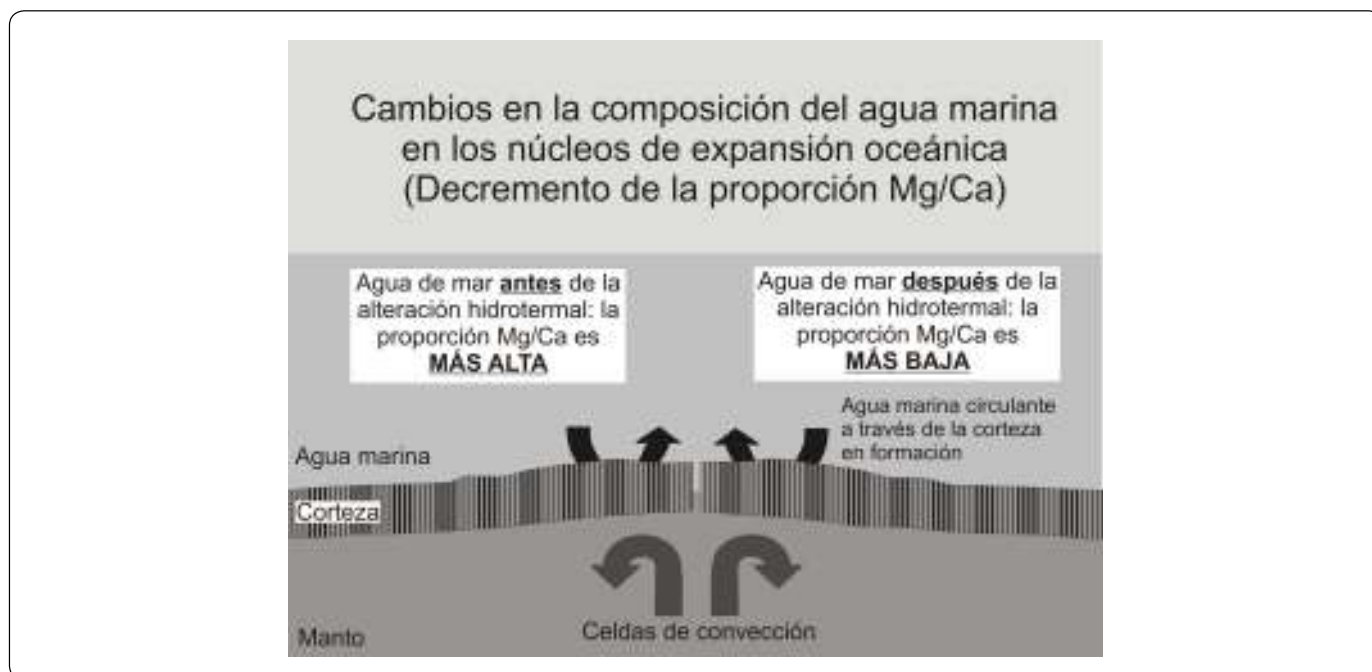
Cambios en la composición del agua marina en los núcleos de expansión oceánica (Decremento de la proporción Mg/Ca)

Agua de mar **antes** de la alteración hidrotermal: la proporción Mg/Ca es **MÁS ALTA**

Agua de mar **después** de la alteración hidrotermal: la proporción Mg/Ca es **MÁS BAJA**

Agua marina circulante a través de la corteza en formación

Agua marina

Corteza

Manto

Celdas de convección